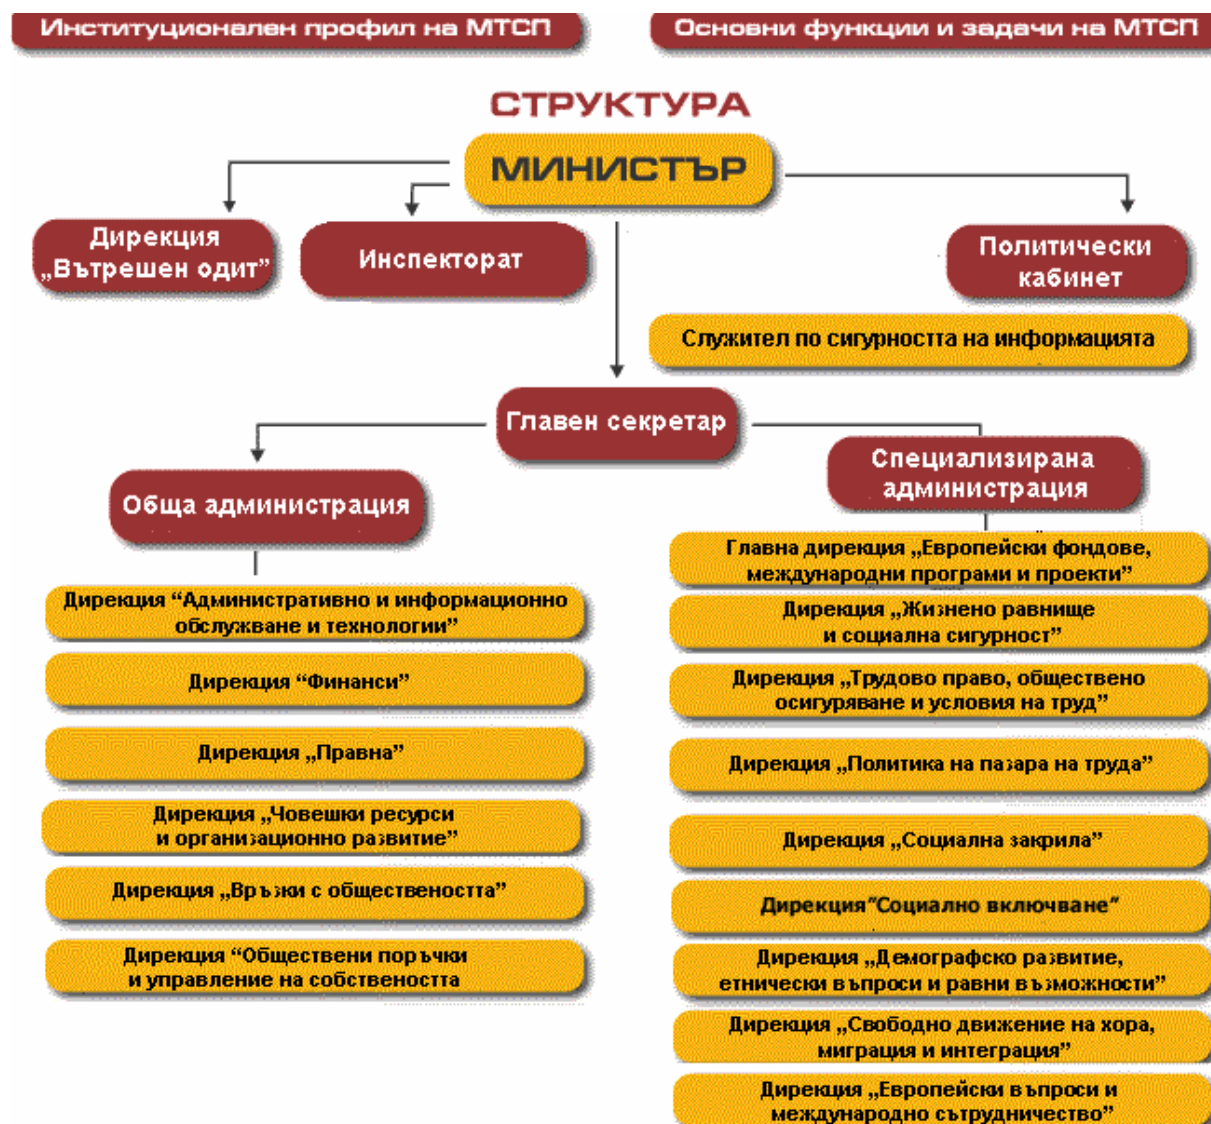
Институционален профил на МТСП

Основни функции и задачи на МТСП

СТРУКТУРА

МИНИСТЪР

Дирекция „Вътрешен одит"

Инспекторат

Политически кабинет

Служител по сигурността на информацията

Главен секретар

Обща администрация

Специализирана администрация

Дирекция "Административно и информационно обслужване и технологии"

Дирекция "Финанси"

Дирекция „Правна"

Дирекция „Човешки ресурси и организационно развитие"

Дирекция „Връзки с обществеността"

Дирекция "Обществени поръчки и управление на собствеността

Главна дирекция „Европейски фондове, международни програми и проекти"

Дирекция „Жизнено равнище и социална сигурност"

Дирекция „Трудово право, обществено осигуряване и условия на труд"

Дирекция „Политика на пазара на труда"

Дирекция „Социална закрила"

Дирекция"Социално включване"

Дирекция „Демографско развитие, етнически въпроси и равни възможности"

Дирекция „Свободно движение на хора, миграция и интеграция"

Дирекция „Европейски въпроси и международно сътрудничество"